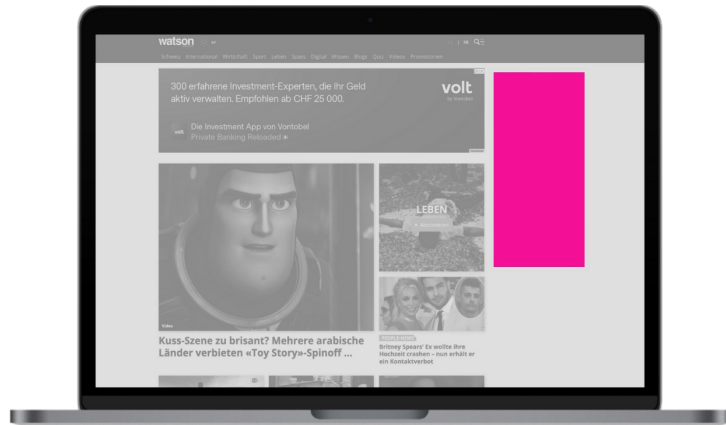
watson

Schweiz International Wirtschaft Sport Leben Spass Digital Wissen Blogs Quiz Videos Promotionen

300 erfahrene Investment-Experten, die Ihr Geld aktiv verwalten. Empfohlen ab CHF 25 000.

volt

Die Investment App von Vontobel
Private Banking Reloaded

LEBEN

Video

Kuss-Szene zu brisant? Mehrere arabische Länder verbieten «Toy Story»-Spinoff ...

Britney Spears' Ex wollte ihre Hochzeit crashen – nun erhält er ein Kontaktverbot